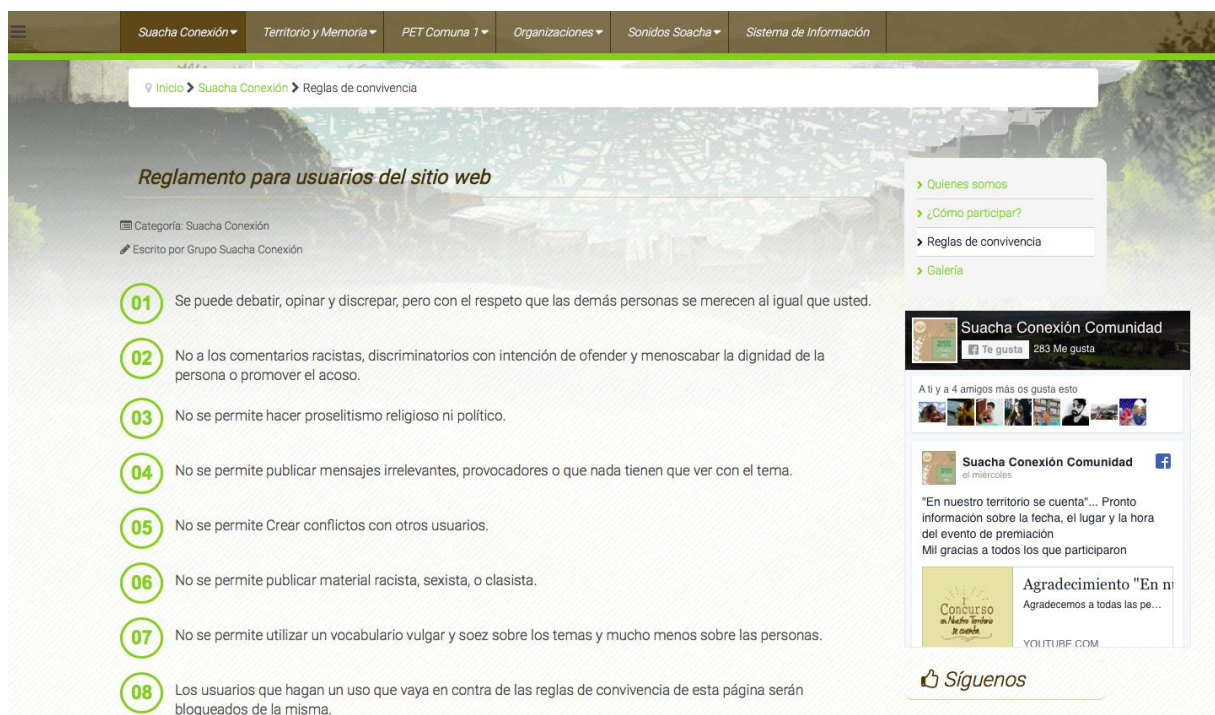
Suacha Conexión Territorio y Memoria PET Comuna 1 Organizaciones Sonidos Soacha Sistema de Información

Inicio > Suacha Conexión > Reglas de convivencia

Reglamento para usuarios del sitio web

Categoría: Suacha Conexión

Escrito por Grupo Suacha Conexión

01 Se puede debatir, opinar y discrepar, pero con el respeto que las demás personas se merecen al igual que usted.

02 No a los comentarios racistas, discriminatorios con intención de ofender y menoscabar la dignidad de la persona o promover el acoso.

03 No se permite hacer proselitismo religioso ni político.

04 No se permite publicar mensajes irrelevantes, provocadores o que nada tienen que ver con el tema.

05 No se permite Crear conflictos con otros usuarios.

06 No se permite publicar material racista, sexista, o clasista.

07 No se permite utilizar un vocabulario vulgar y soez sobre los temas y mucho menos sobre las personas.

08 Los usuarios que hagan un uso que vaya en contra de las reglas de convivencia de esta página serán bloqueados de la misma.

> Quienes somos
> ¿Cómo participar?
> Reglas de convivencia
> Galería

Suacha Conexión Comunidad
Te gusta 283 Me gusta

A ti y a 4 amigos más os gusta esto

Suacha Conexión Comunidad
el miércoles

"En nuestro territorio se cuenta"... Pronto información sobre la fecha, el lugar y la hora del evento de premiación
Mil gracias a todos los que participaron

Concurso en Nuestro Territorio se cuenta

Agradecimiento "En n
Agradecemos a todas las pe...
YOUTUBE.COM

Síguenos